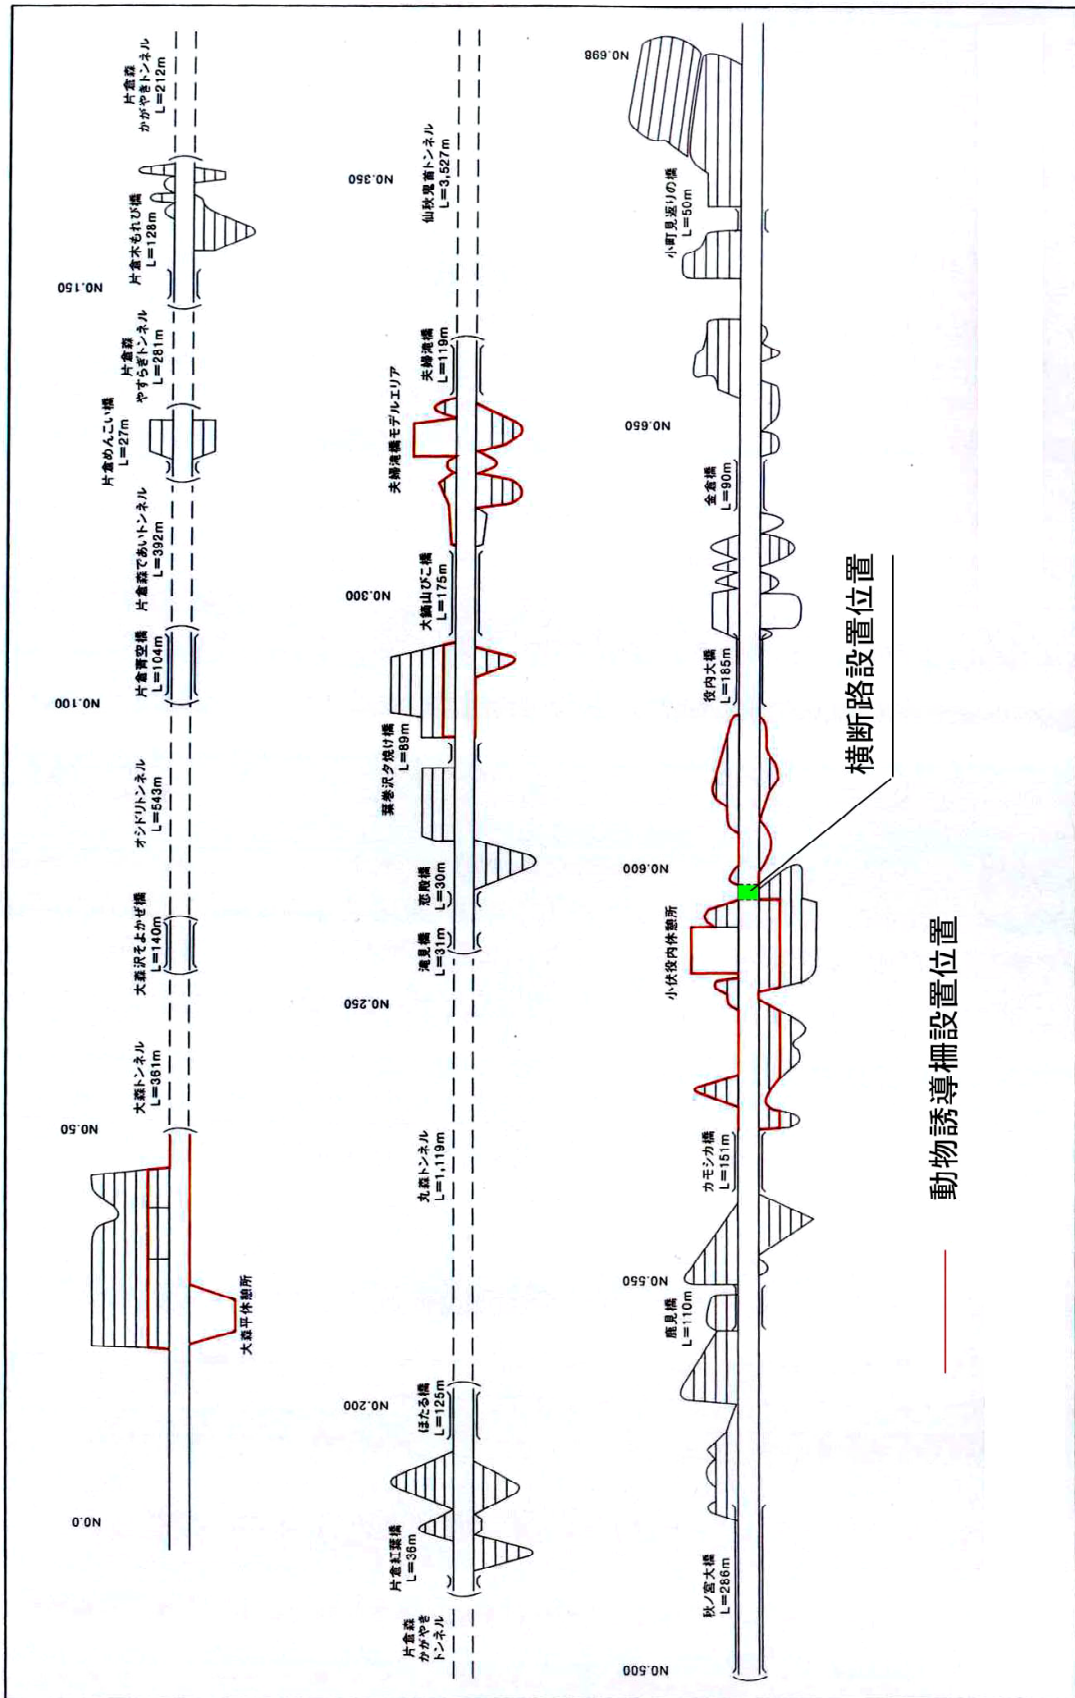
NO.0
NO.50
NO.100
NO.150
大森平休憩所
大森トンネル L=361m
大森沢そよかぜ橋 L=140m
オシドリトンネル L=543m
片倉青空橋 L=104m
片倉森であいトンネル L=392m
片倉めんこい橋 L=27m
片倉森 やすらぎトンネル L=281m
片倉木もれび橋 L=128m
片倉森 かがやきトンネル L=212m

片倉森 かがやき トンネル
片倉紅葉橋 L=36m
NO.200
ほたる橋 L=125m
丸森トンネル L=1,119m
NO.250
滝見橋 L=31m
恋瀬橋 L=30m
深巻沢夕焼け橋 L=89m
NO.300
大鍋山びこ橋 L=175m
夫婦滝橋モデルエリア
夫婦滝橋 L=119m
NO.350
仙秋鬼首トンネル L=3,527m

NO.500
秋ノ宮大橋 L=286m
鹿見橋 L=110m
NO.550
カモシカ橋 L=151m
小休役内休憩所
NO.600
横断路設置位置
役内大橋 L=185m
金倉橋 L=90m
NO.650
小町見返りの橋 L=50m
NO.698

動物誘導柵設置位置